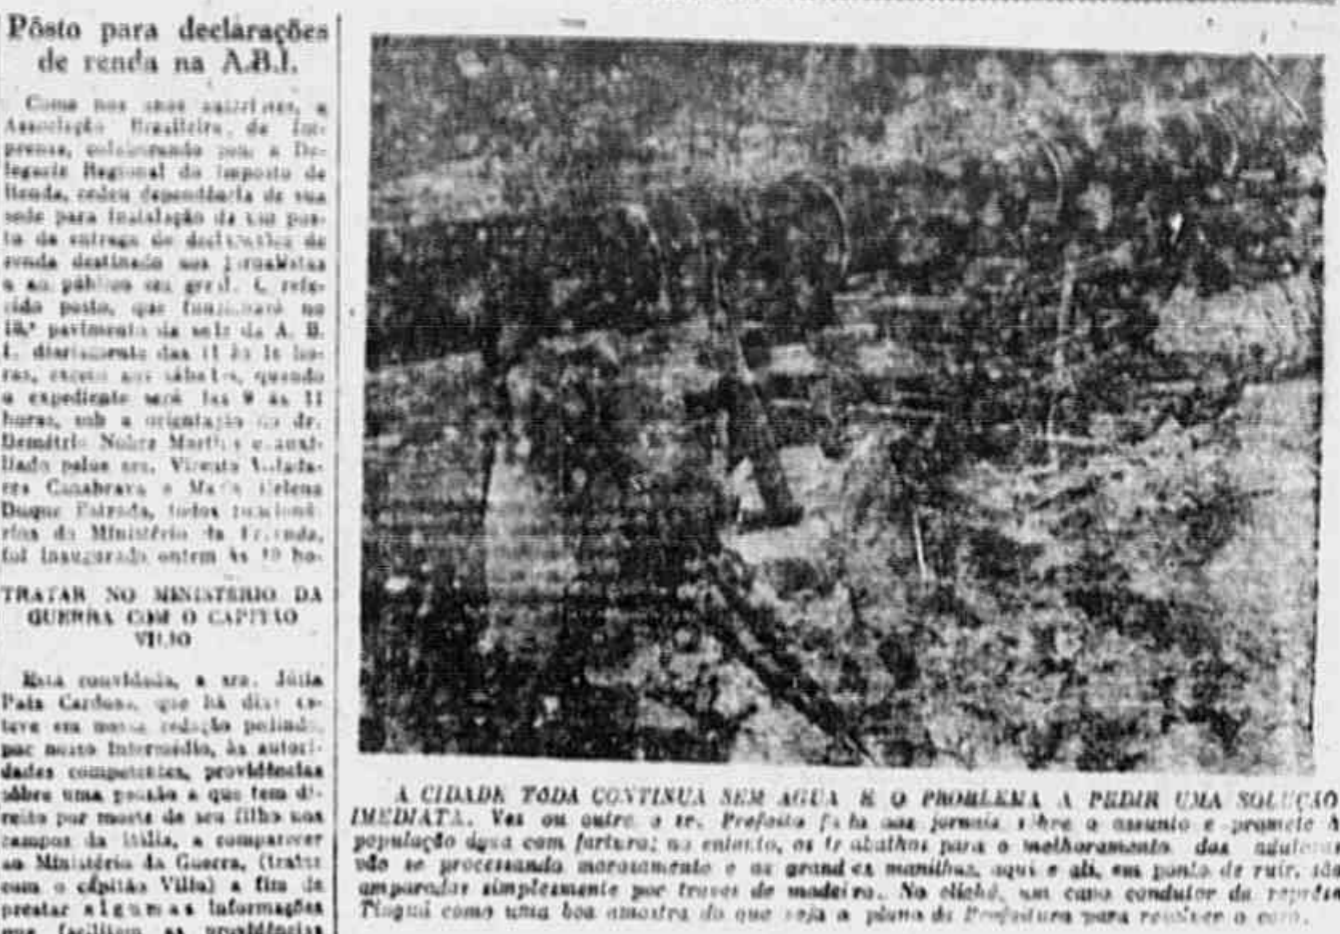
Pôsto para declarações de renda na A.B.I.

Como nos anos anteriores, a Associação Brasileira de Imprensa, colaborando com a Delegacia Regional do Imposto de Renda, cedeu dependência de sua sede para instalação de um posto de entrega de declarações de renda destinado aos jornalistas e ao público em geral. O referido posto, que funcionará no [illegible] pavimento da sede da A. B. I. diariamente das 11 às 16 horas, exceto aos sábados, quando o expediente será das 9 às 11 horas, sob a orientação do dr. Demétrio Nobre Martins e auxiliado pelos srs. Vicente Valadares Canabrava e Maria Helena Duque Estrada, todos funcionários do Ministério da Fazenda, foi inaugurado ontem às 10 horas.

TRATAR NO MINISTÉRIO DA GUERRA COM O CAPITÃO VILLO

Está convidada, a sra. Júlia Pais Cardoso, que há dias esteve em nossa redação pedindo, por nosso intermédio, às autoridades competentes, providências sôbre uma pensão a que tem direito por morte de seu filho nos campos da Itália, a comparecer ao Ministério da Guerra, (tratar com o capitão Villo) a fim de prestar algumas informações que facilitem as providências

A CIDADE TODA CONTINUA SEM AGUA E O PROBLEMA A PEDIR UMA SOLUÇÃO IMEDIATA. Vez ou outra o sr. Prefeito fala aos jornais sôbre o assunto e promete à população água com fartura; no entanto, os trabalhos para o melhoramento das adutoras vão se processando morosamente e as grandes manilhas, aqui e ali, em ponto de ruir, são amparadas simplesmente por traves de madeira. No clichê, um cano condutor da represa Tinguá como uma boa amostra do que seja o plano da Prefeitura para resolver o caso.